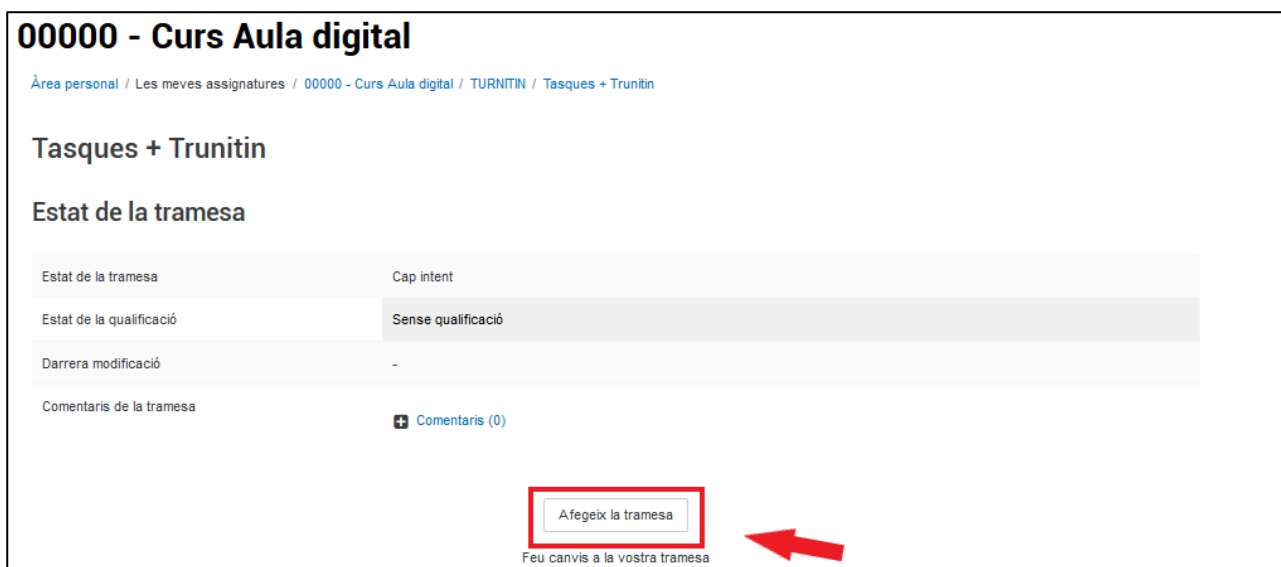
00000 - Curs Aula digital

Àrea personal / Les meves assignatures / 00000 - Curs Aula digital / TURNITIN / Tasques + Trunitin

Tasques + Trunitin

Estat de la tramesa

| | |
|---|---|
| Estat de la tramesa | Cap intent |
| Estat de la qualificació | Sense qualificació |
| Darrera modificació | - |
| Comentaris de la tramesa | Comentaris (0) |

Afegeix la tramesa

Feu canvis a la vostra tramesa